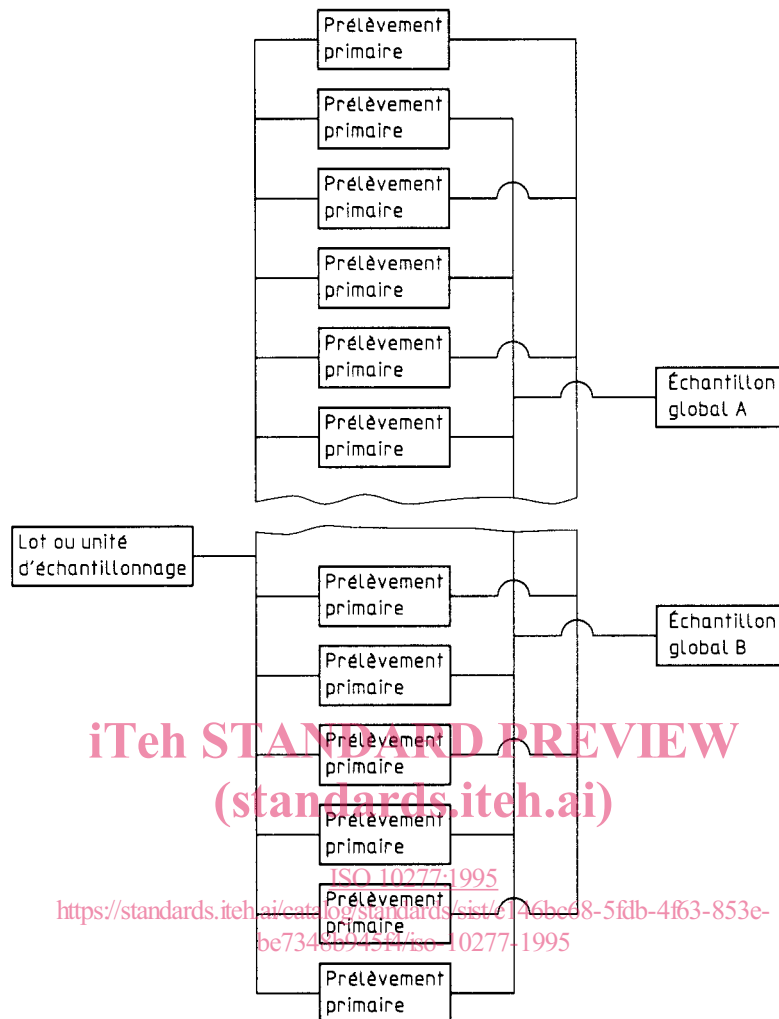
Prélèvement primaire

Prélèvement primaire

Prélèvement primaire

Prélèvement primaire

Prélèvement primaire

Prélèvement primaire

Échantillon global A

Lot ou unité d'échantillonnage

Prélèvement primaire

Échantillon global B

Prélèvement primaire

Prélèvement primaire

Prélèvement primaire

Prélèvement primaire

Prélèvement primaire

iTeh STANDARD PREVIEW
(standards.iteh.ai)

ISO 10277:1995
https://standards.iteh.ai/catalog/standards/sist/c146bc68-5fdb-4f63-853e-be7348b9454f/iso-10277-1995